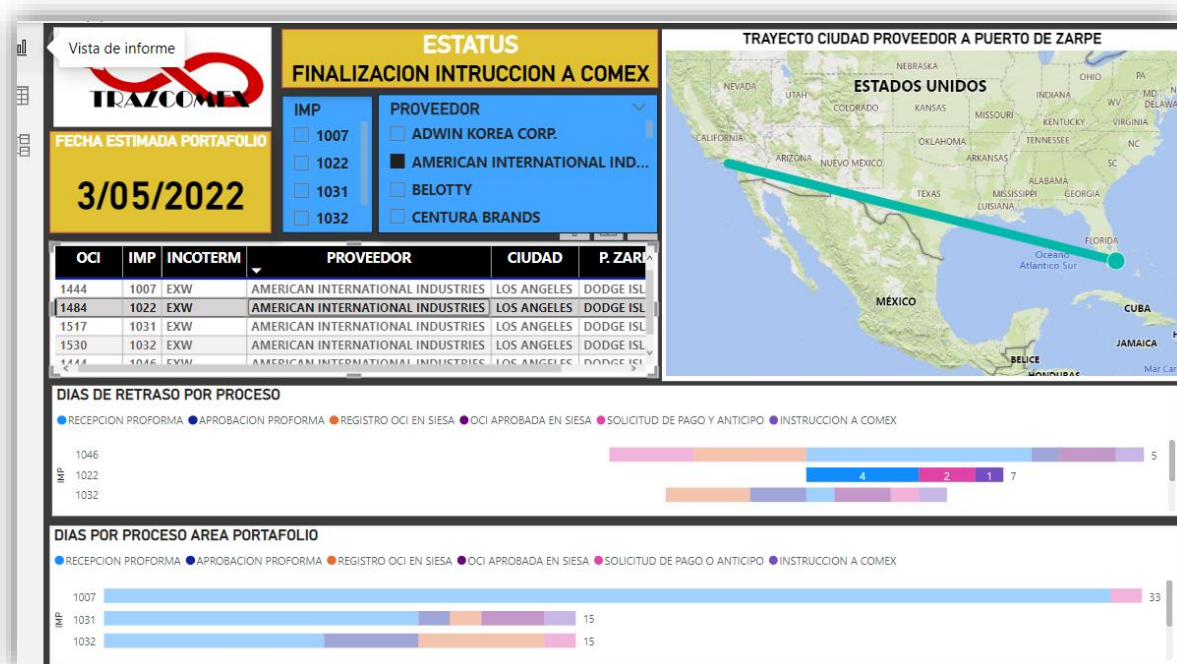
Vista de informe

TRAZCOMEX

FECHA ESTIMADA PORTAFOLIO

3/05/2022

ESTATUS
FINALIZACION INTRUCCION A COMEX

IMP
1007
1022
1031
1032

PROVEEDOR
ADWIN KOREA CORP.
AMERICAN INTERNATIONAL IND...
BELOTTY
CENTURA BRANDS

TRAYECTO CIUDAD PROVEEDOR A PUERTO DE ZARPE

NEBRASKA
NEVADA
UTAH
ESTADOS UNIDOS
OHIO
PA
INDIANA
COLORADO
KANSAS
MISSOURI
KENTUCKY
WV
VIRGINIA
DELAWA
CALIFORNIA
OKLAHOMA
TENNESSEE
NC
ARIZONA
NUEVO MÉXICO
ARKANSAS
SC
ALABAMA
TEXAS
MISSISSIPPI
GEORGIA
LUISIANA
FLORIDA
Océano Atlántico Sur
MÉXICO
CUBA
JAMAICA
BELICE
HONDURAS
Mar Car

| OCI | IMP | INCOTERM | PROVEEDOR | CIUDAD | P. ZARI |
|---|---|---|---|---|---|
| 1444 | 1007 | EXW | AMERICAN INTERNATIONAL INDUSTRIES | LOS ANGELES | DODGE ISL |
| 1484 | 1022 | EXW | AMERICAN INTERNATIONAL INDUSTRIES | LOS ANGELES | DODGE ISL |
| 1517 | 1031 | EXW | AMERICAN INTERNATIONAL INDUSTRIES | LOS ANGELES | DODGE ISL |
| 1530 | 1032 | EXW | AMERICAN INTERNATIONAL INDUSTRIES | LOS ANGELES | DODGE ISL |
| 1444 | 1046 | EXW | AMERICAN INTERNATIONAL INDUSTRIES | LOS ANGELES | DODGE ISL |

DIAS DE RETRASO POR PROCESO

RECEPCION PROFORMA APROBACION PROFORMA REGISTRO OCI EN SIESA OCI APROBADA EN SIESA SOLICITUD DE PAGO Y ANTICIPO INSTRUCCION A COMEX

IMP
1046
1022
1032
5
4
2
1
7

DIAS POR PROCESO AREA PORTAFOLIO

RECEPCION PROFORMA APROBACION PROFORMA REGISTRO OCI EN SIESA OCI APROBADA EN SIESA SOLICITUD DE PAGO O ANTICIPO INSTRUCCION A COMEX

IMP
1007
1031
1032
33
15
15